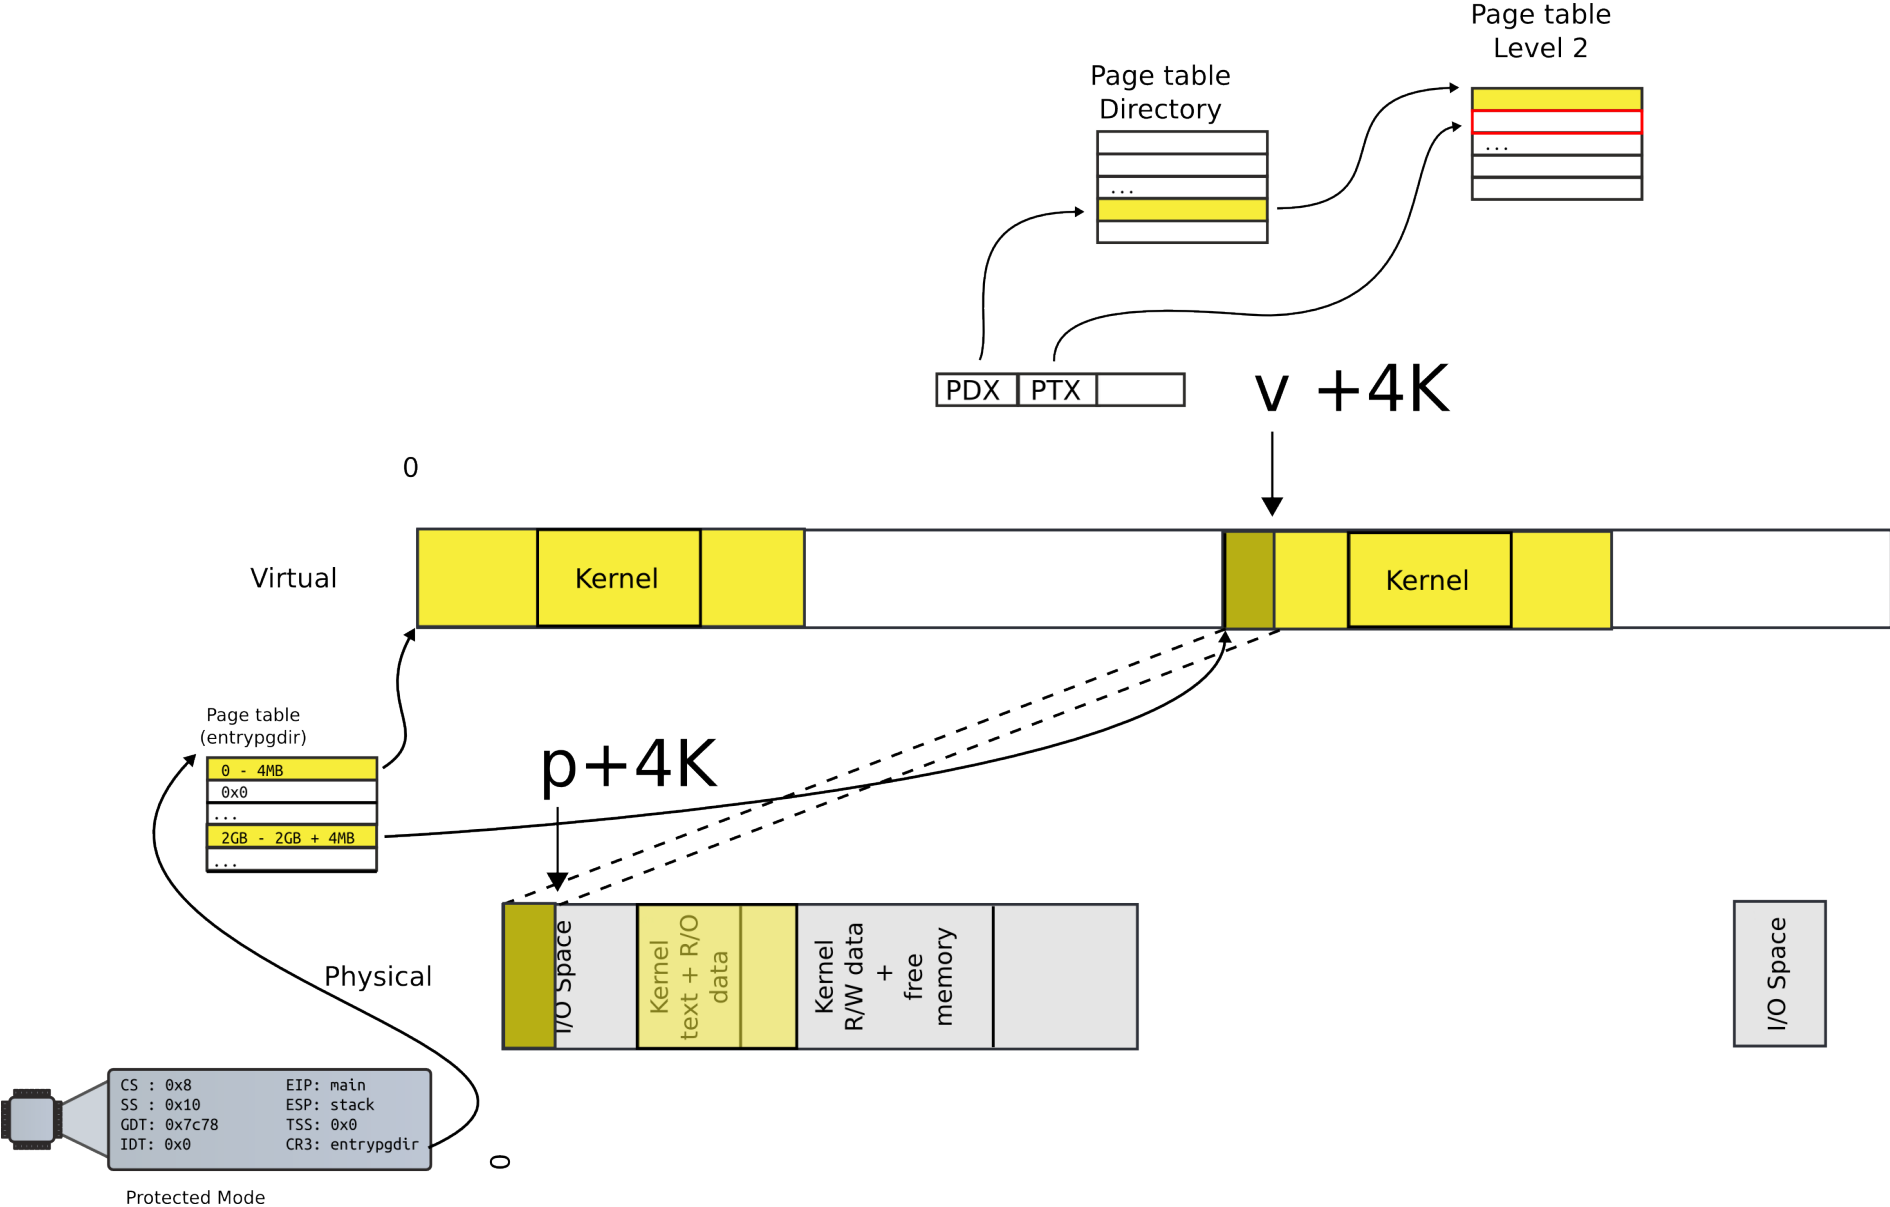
Page table Level 2

...

Page table Directory

...

PDX | PTX

v +4K

0

Virtual

Kernel

Kernel

Page table (entrypgdir)

0 - 4MB
0x0
...
2GB - 2GB + 4MB
...

p+4K

Physical

I/O Space

Kernel text + R/O data

Kernel R/W data + free memory

I/O Space

CS : 0x8
SS : 0x10
GDT: 0x7c78
IDT: 0x0

EIP: main
ESP: stack
TSS: 0x0
CR3: entrypgdir

0

Protected Mode